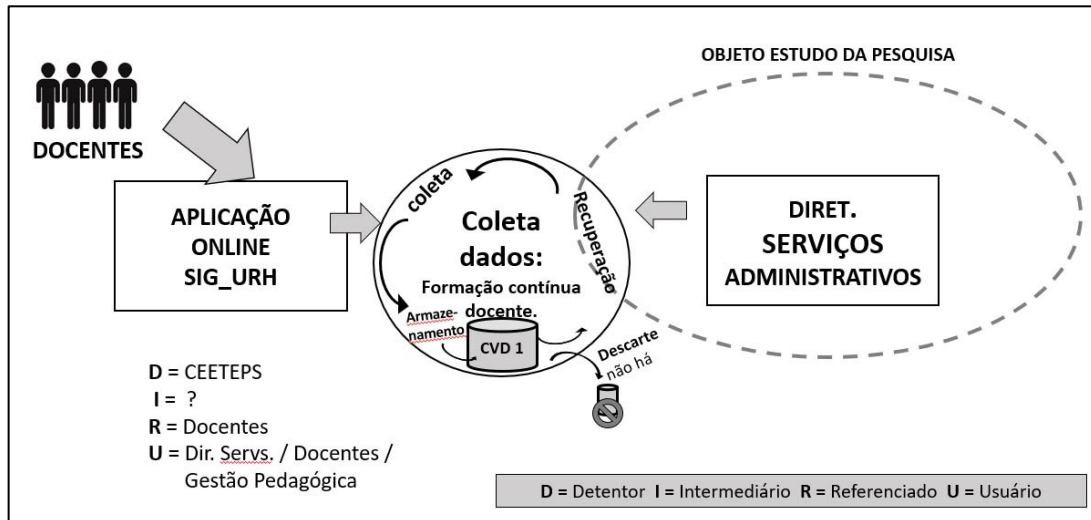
OBJETO ESTUDO DA PESQUISA

DOCENTES

APLICAÇÃO ONLINE SIG_URH

coleta

Recuperação

Coleta dados:

Formação contínua docente.

Armazenamento

CVD 1

Descarte

não há

DIRET. SERVIÇOS ADMINISTRATIVOS

D = CEETEPS
I = ?
R = Docentes
U = Dir. Servs. / Docentes / Gestão Pedagógica

D = Detentor I = Intermediário R = Referenciado U = Usuário